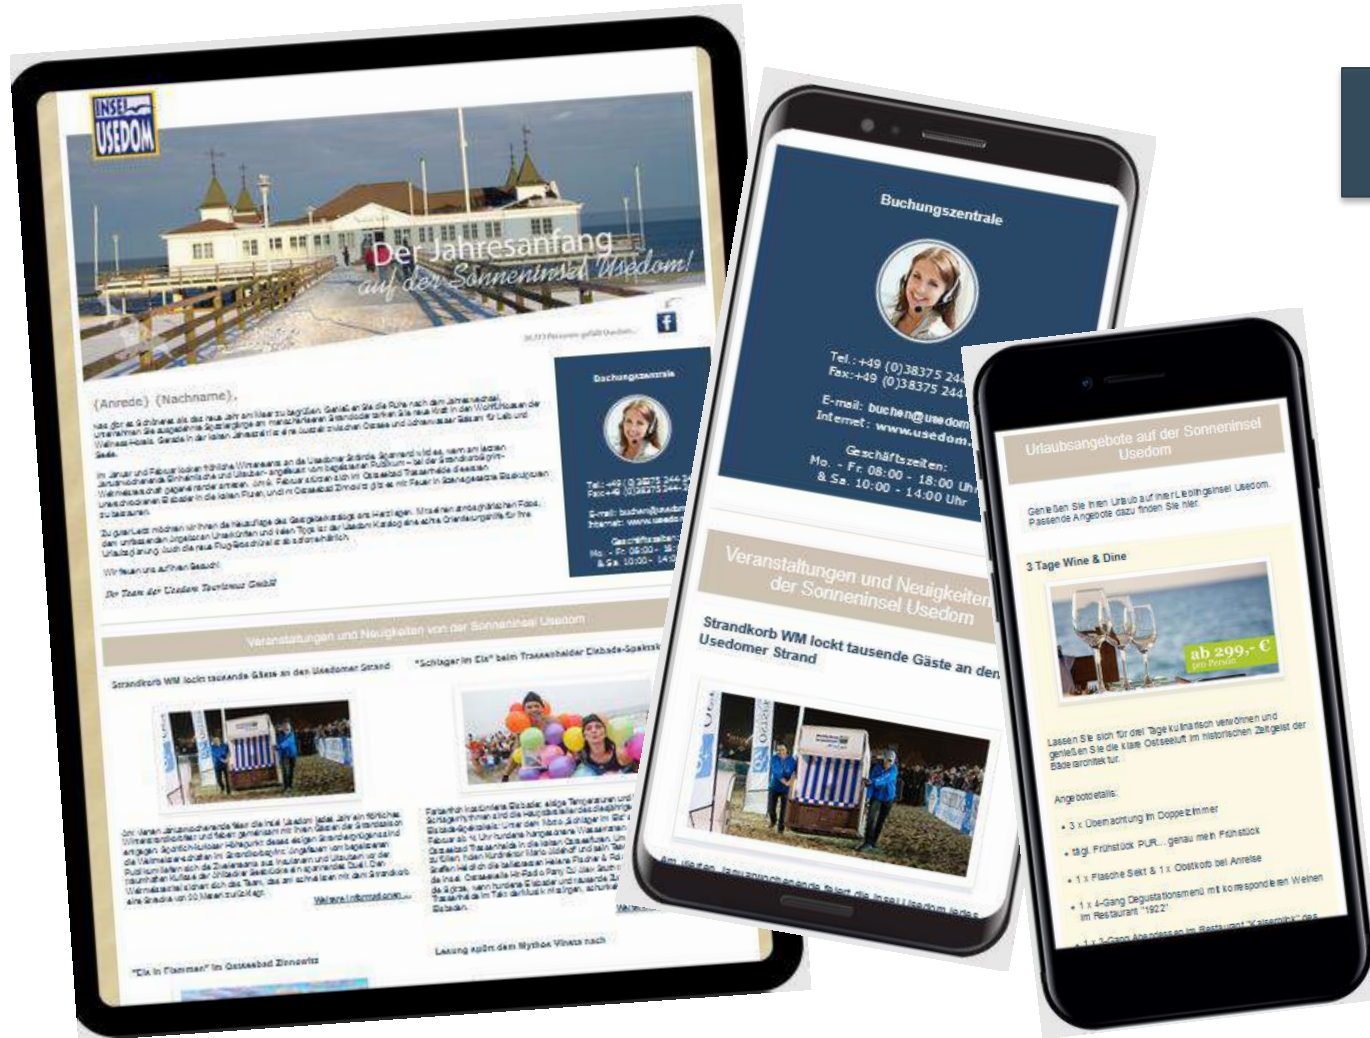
INSEL USEDOM

Der Jahresanfang auf der Sonneninsel Usedom!

{Anrede} {Nachname},

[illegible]

Wir freuen uns auf Ihren Besuch!

Ihr Team der Usedom Tourismus GmbH

Buchungszentrale

Tel.: +49 (0)38375 244
Fax: +49 (0)38375 244

E-mail: buchen@usedom
Internet: www.usedom

Geschäftszeiten:
Mo. - Fr. 08:00 - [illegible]
& Sa. 10:00 - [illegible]

Veranstaltungen und Neuigkeiten von der Sonneninsel Usedom

Strandkorb WM lockt tausende Gäste an den Usedomer Strand

"Schlager im Eis" beim Trassenheider Eisbade-Spektakel

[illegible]

Weitere Informationen...

"Eis in Flammen" im Ostseebad Zinnowitz

Lesung spürt dem Mythos Vineta nach

Buchungszentrale

Tel.: +49 (0)38375 244
Fax: +49 (0)38375 244

E-mail: buchen@usedom
Internet: www.usedom

Geschäftszeiten:
Mo. - Fr. 08:00 - 18:00 Uhr
& Sa. 10:00 - 14:00 Uhr

Veranstaltungen und Neuigkeiten der Sonneninsel Usedom

Strandkorb WM lockt tausende Gäste an den Usedomer Strand

Am ersten Januarwochenende feiert die Insel Usedom jedes

Urlaubsangebote auf der Sonneninsel Usedom

Genießen Sie Ihren Urlaub auf Ihrer Lieblingsinsel Usedom. Passende Angebote dazu finden Sie hier.

3 Tage Wine & Dine

ab 299,- € pro Person

Lassen Sie sich für drei Tage kulinarisch verwöhnen und genießen Sie die klare Ostseeluft im historischen Zeitgeist der Bäderarchitektur.

Angebotsdetails:

• 3 x Übernachtung im Doppelzimmer

• tägl. Frühstück PUR... genau mein Frühstück

• 1 x Flasche Sekt & 1 x Obstkorb bei Anreise

• 1 x 4-Gang Degustationsmenü mit korrespondierenden Weinen im Restaurant "1922"

• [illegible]